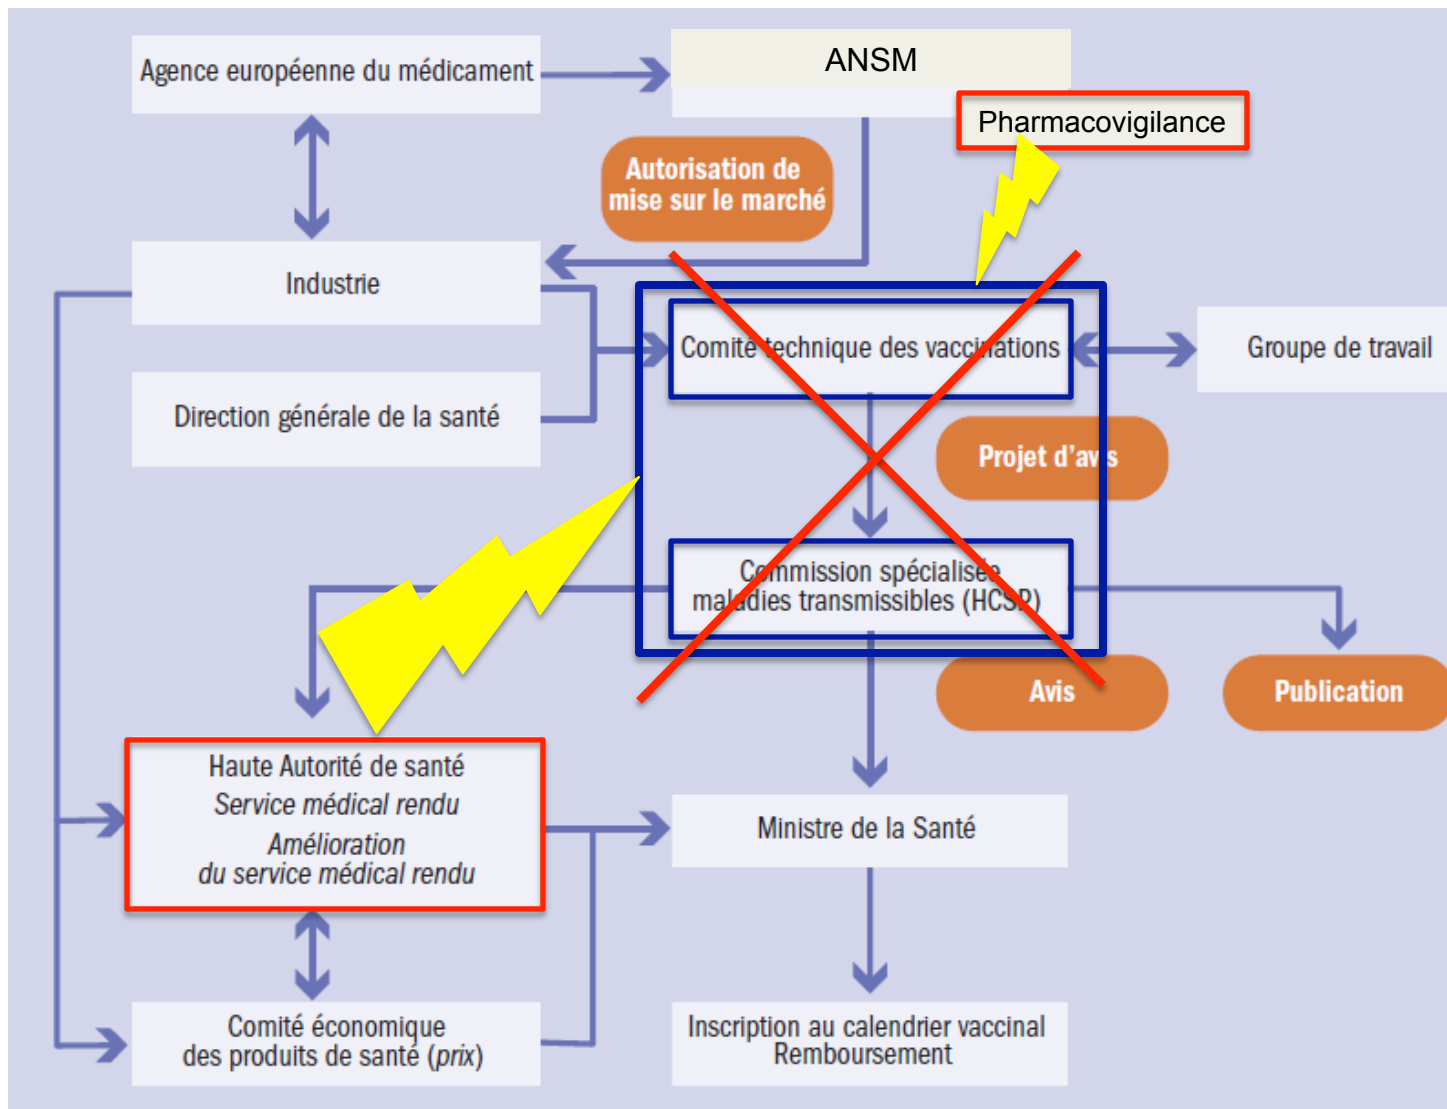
Agence européenne du médicament

ANSM

Pharmacovigilance

Autorisation de mise sur le marché

Industrie

Direction générale de la santé

Comité technique des vaccinations

Groupe de travail

Projet d'avis

Commission spécialisée maladies transmissibles (HCSP)

Avis

Publication

Haute Autorité de santé
*Service médical rendu*
*Amélioration du service médical rendu*

Ministre de la Santé

Comité économique des produits de santé (*prix*)

Inscription au calendrier vaccinal
Remboursement